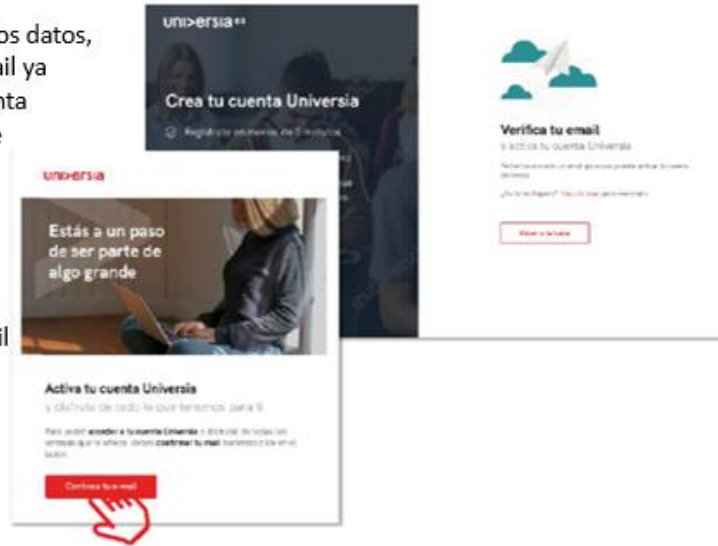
os datos,
il ya
nta
e

il

universia

Crea tu cuenta Universia

Regístrate en menos de 3 minutos

Verifica tu email
y activa tu cuenta Universia

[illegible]

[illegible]

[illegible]

universia

Estás a un paso de ser parte de algo grande

Activa tu cuenta Universia
y disfruta de todo lo que tenemos para ti

Para poder acceder a tu cuenta Universia y disfrutar de todas las ventajas que te ofrece, debes confirmar tu mail haciendo click en el botón.

Confirma tu e-mail